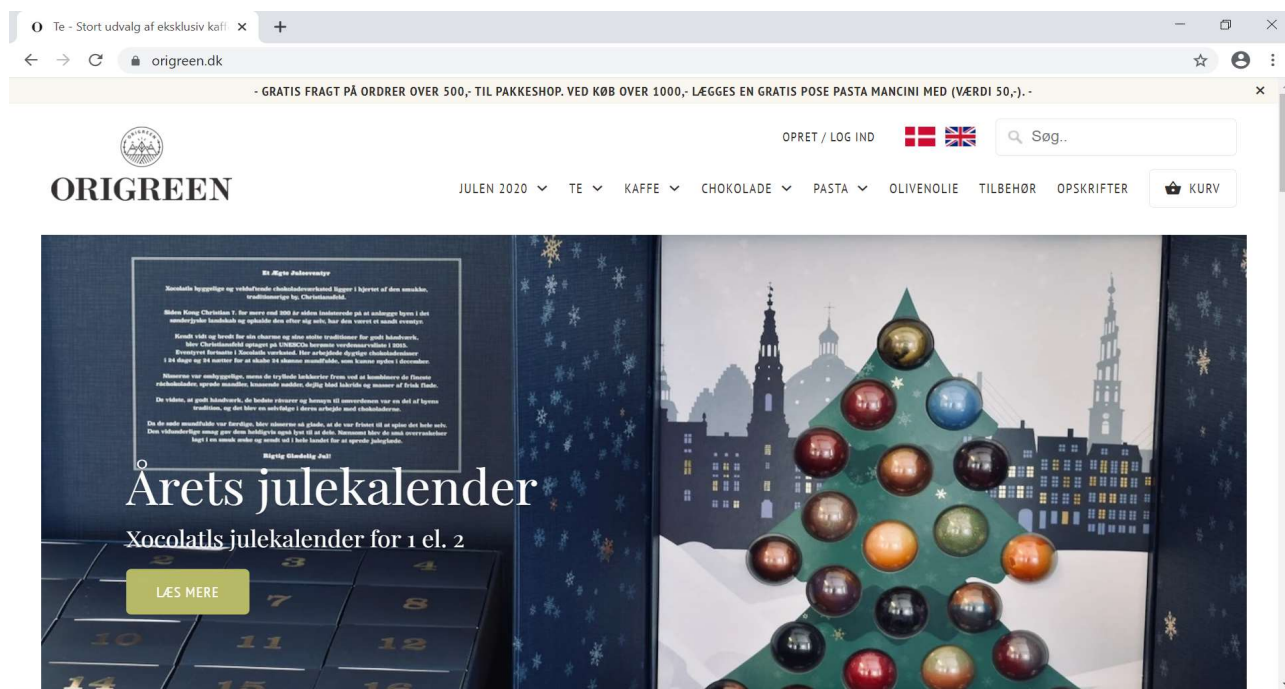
Te - Stort udvalg af eksklusiv kaff ×

origreen.dk

- GRATIS FRAGT PÅ ORDRER OVER 500,- TIL PAKKESHOP. VED KØB OVER 1000,- LÆGGES EN GRATIS POSE PASTA MANCINI MED (VÆRDI 50,-). -

ORIGREEN

OPRET / LOG IND

Søg..

JULEN 2020 TE KAFFE CHOKOLADE PASTA OLIVENOLIE TILBEHØR OPSKRIFTER KURV

Et Ægte Juleeventyr

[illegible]

Årets julekalender

Xocolatls julekalender for 1 el. 2

LÆS MERE

2 3 4 7 8 10 11 12